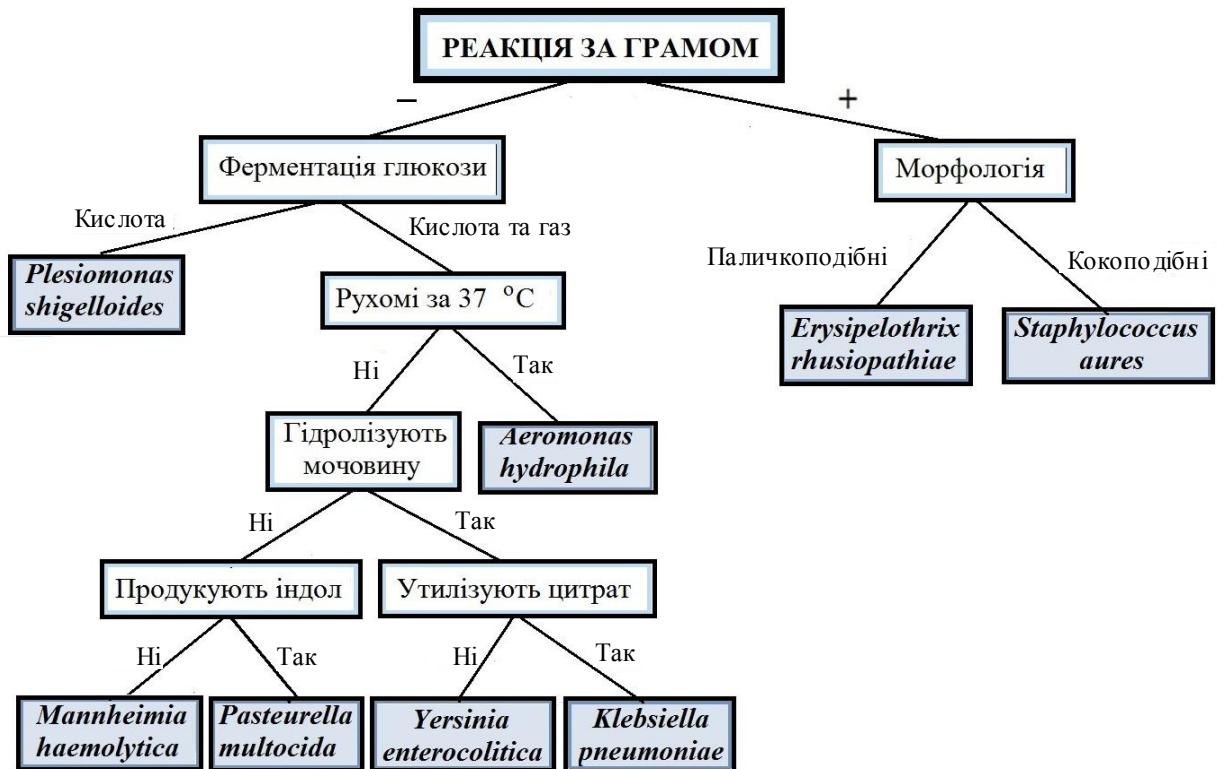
РЕАКЦІЯ ЗА ГРАМОМ

–

+

Ферментація глюкози

Морфологія

Кислота

Кислота та газ

Паличкоподібні

Кокоподібні

Plesiomonas shigelloides

Рухомі за 37 $^oC$

Erysipelothrix rhusiopathiae

Staphylococcus aures

Ні

Так

Гідролізують мочовину

Aeromonas hydrophila

Ні

Так

Продукують індол

Утилізують цитрат

Ні

Так

Ні

Так

Mannheimia haemolytica

Pasteurella multocida

Yersinia enterocolitica

Klebsiella pneumoniae